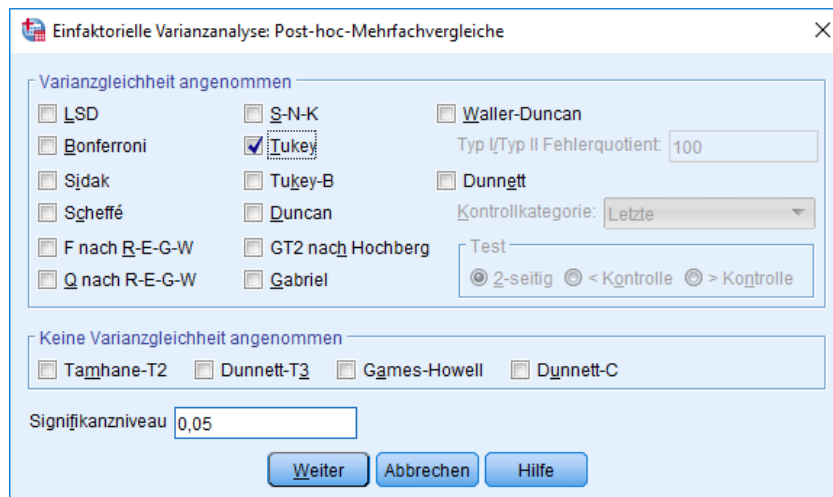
Einfaktorielle Varianzanalyse: Post-hoc-Mehrfachvergleiche

Varianzgleichheit angenommen

LSD
Bonferroni
Sidak
Scheffé
F nach R-E-G-W
Q nach R-E-G-W

S-N-K
Tukey
Tukey-B
Duncan
GT2 nach Hochberg
Gabriel

Waller-Duncan
Typ I/Typ II Fehlerquotient: 100
Dunnett
Kontrollkategorie: Letzte
Test
2-seitig
< Kontrolle
> Kontrolle

Keine Varianzgleichheit angenommen
Tamhane-T2
Dunnett-T3
Games-Howell
Dunnett-C

Signifikanzniveau 0,05

Weiter
Abbrechen
Hilfe